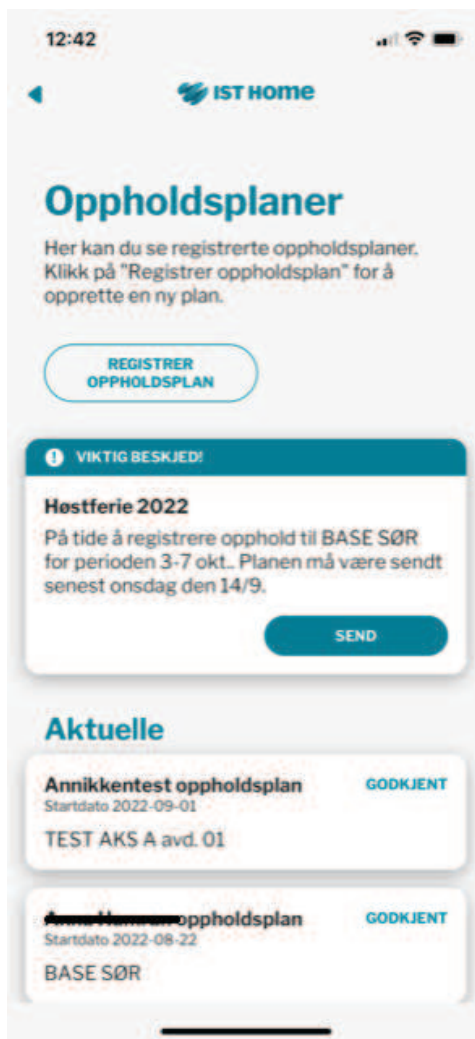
12:42

IST HOME

Oppholdsplaner

Her kan du se registrerte oppholdsplaner. Klikk på "Registrer oppholdsplan" for å opprette en ny plan.

REGISTRER OPPHOLDSPLAN

VIKTIG BESKJED!

Høstferie 2022

På tide å registrere opphold til BASE SØR for perioden 3-7 okt.. Planen må være sendt senest onsdag den 14/9.

SEND

Aktuelle

Annikkentest oppholdsplan
Startdato 2022-09-01
GODKJENT
TEST AKS A avd. 01

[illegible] oppholdsplan
Startdato 2022-08-22
GODKJENT
BASE SØR